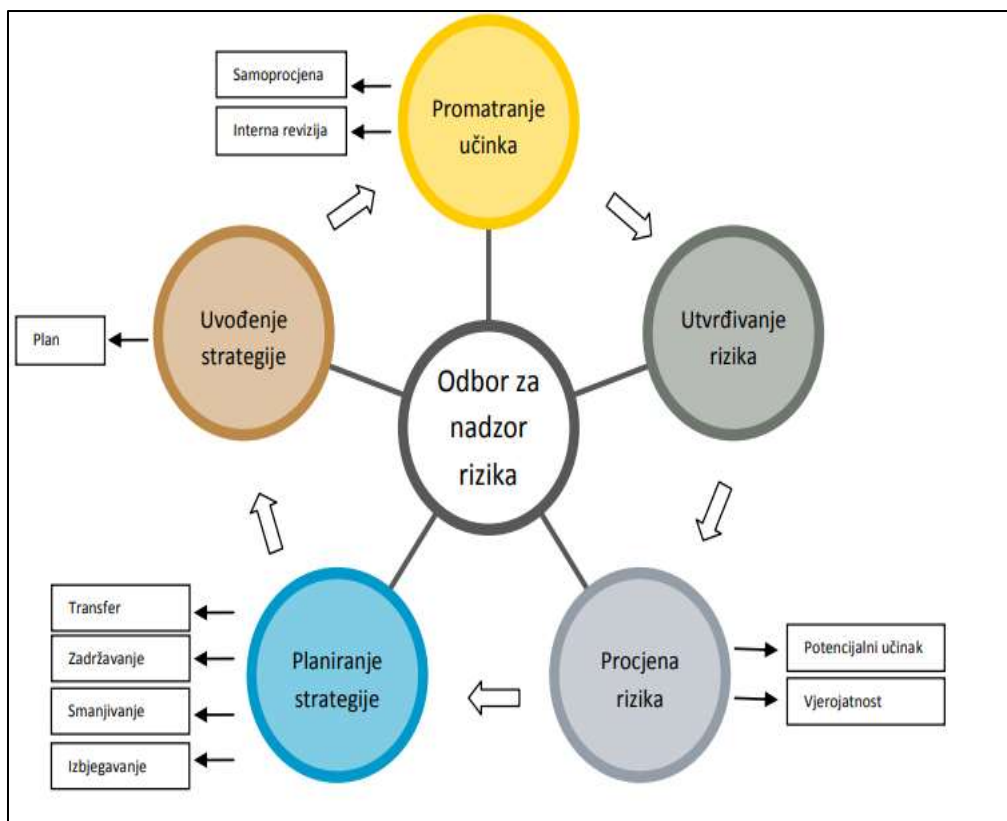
Samoprocjena

Interna revizija

Promatranje učinka

Utvrđivanje rizika

Uvođenje strategije

Plan

Odbor za nadzor rizika

Procjena rizika

Potencijalni učinak

Vjerojatnost

Planiranje strategije

Transfer

Zadržavanje

Smanjivanje

Izbjegavanje